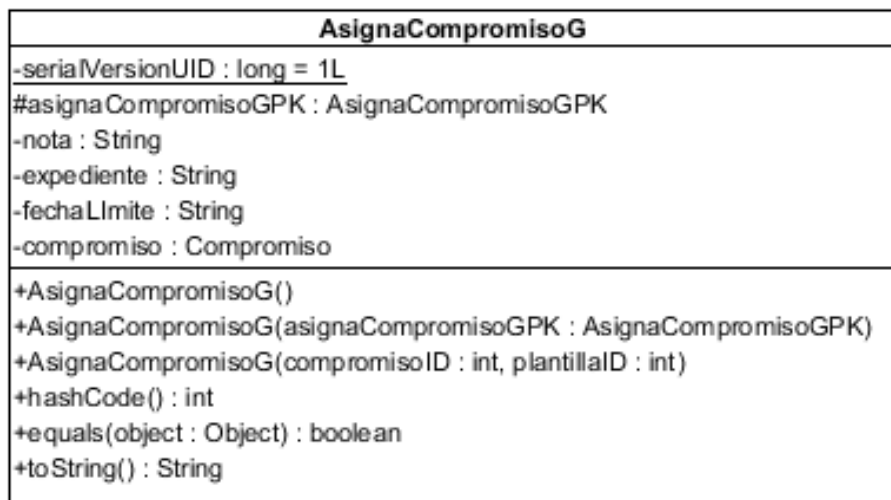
AsignaCompromisoG

-serialVersionUID : long = 1L
#asignaCompromisoGPK : AsignaCompromisoGPK
-nota : String
-expediente : String
-fechaLImite : String
-compromiso : Compromiso

+AsignaCompromisoG()
+AsignaCompromisoG(asignaCompromisoGPK : AsignaCompromisoGPK)
+AsignaCompromisoG(compromisoID : int, plantillaID : int)
+hashCode() : int
+equals(object : Object) : boolean
+toString() : String